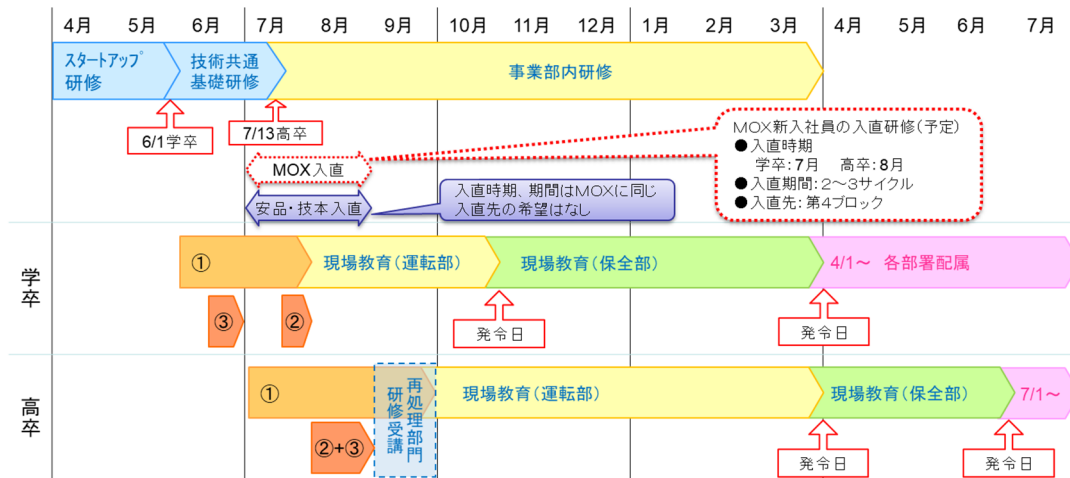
4月 5月 6月 7月 8月 9月 10月 11月 12月 1月 2月 3月 4月 5月 6月 7月

スタートアップ研修

技術共通基礎研修

事業部内研修

6/1学卒

7/13高卒

MOX新入社員の入直研修（予定）
● 入直時期
学卒：7月　高卒：8月
● 入直期間：2～3サイクル
● 入直先：第4ブロック

MOX入直

安品・技本入直

入直時期、期間はMOXに同じ
入直先の希望はなし

学卒

①

現場教育（運転部）

現場教育（保全部）

4/1～ 各部署配属

③

②

発令日

発令日

高卒

①

再処理部門研修受講

現場教育（運転部）

現場教育（保全部）

7/1～

②+③

発令日

発令日